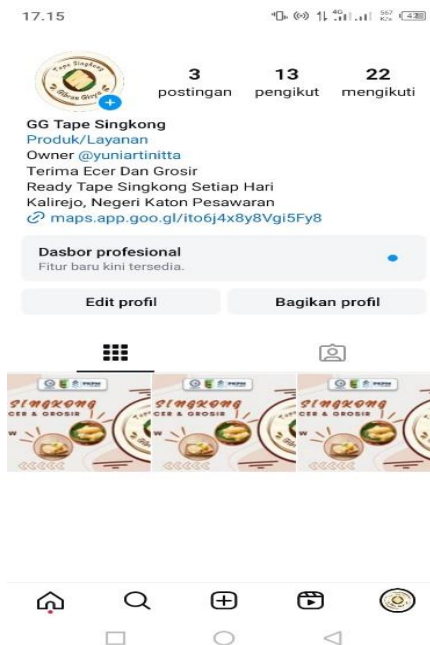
17.15

Tape Singkong
Bikran Giriya

3 postingan
13 pengikut
22 mengikuti

GG Tape Singkong
Produk/Layanan
Owner @yuniartinitta
Terima Ecer Dan Grosir
Ready Tape Singkong Setiap Hari
Kalirejo, Negeri Katon Pesawaran
maps.app.goo.gl/ito6j4x8y8Vgi5Fy8

Dasbor profesional
Fitur baru kini tersedia.

Edit profil
Bagikan profil

SINGKONG
CER & GROSIR

SINGKONG
CER & GROSIR

SINGKONG
CER & GROSIR